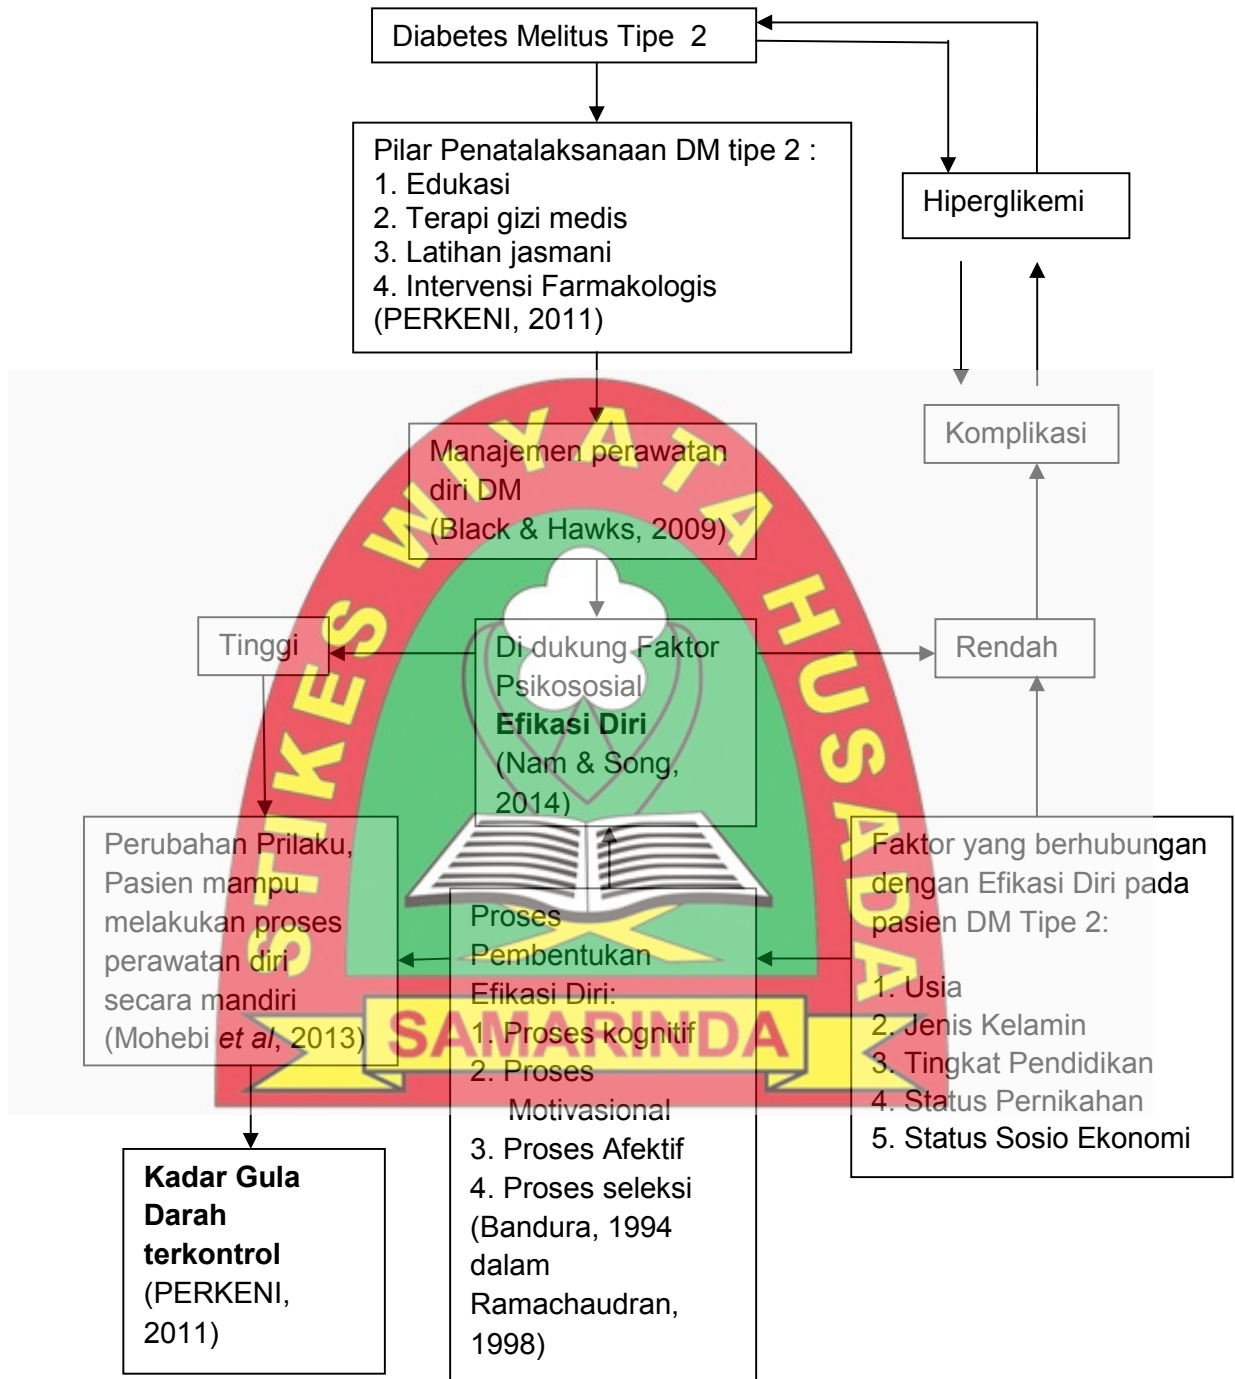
Diabetes Melitus Tipe 2

Pilar Penatalaksanaan DM tipe 2 :
1. Edukasi
2. Terapi gizi medis
3. Latihan jasmani
4. Intervensi Farmakologis
(PERKENI, 2011)

Hiperglikemi

Komplikasi

Manajemen perawatan diri DM
(Black & Hawks, 2009)

STIKES WIYATA HUSADA

Tinggi

Di dukung Faktor Psikososial
**Efikasi Diri**
(Nam & Song, 2014)

Rendah

Perubahan Prilaku, Pasien mampu melakukan proses perawatan diri secara mandiri
(Mohebi *et al*, 2013)

Proses Pembentukan Efikasi Diri:
1. Proses kognitif
2. Proses Motivasional
3. Proses Afektif
4. Proses seleksi
(Bandura, 1994 dalam Ramachaudran, 1998)

Faktor yang berhubungan dengan Efikasi Diri pada pasien DM Tipe 2:

1. Usia
2. Jenis Kelamin
3. Tingkat Pendidikan
4. Status Pernikahan
5. Status Sosio Ekonomi

SAMARINDA

**Kadar Gula Darah terkontrol**
(PERKENI, 2011)